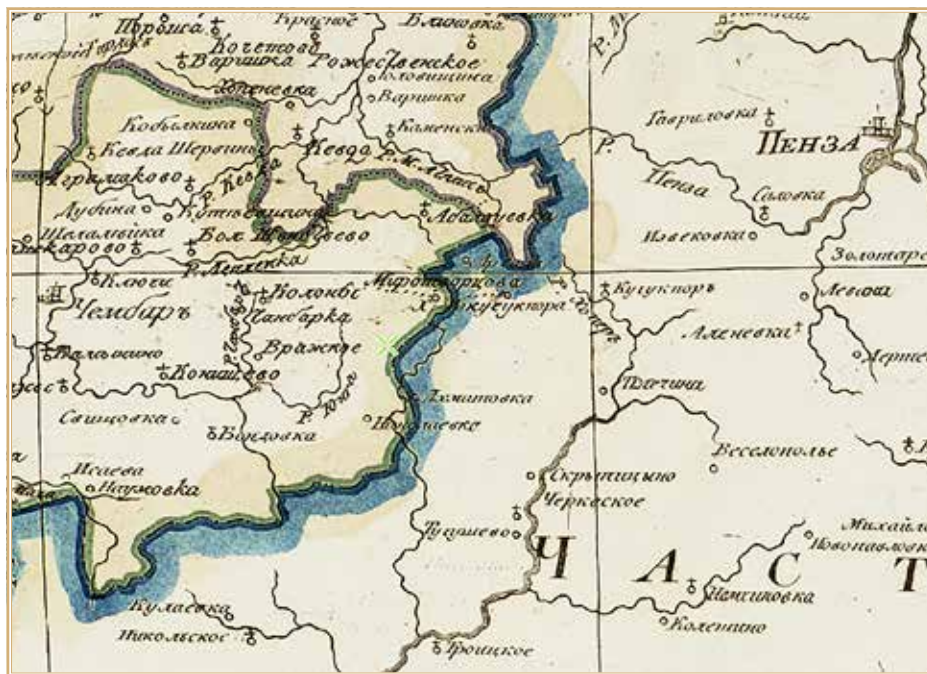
Порбиса
Красное
Блохвка
Кочетовъ
Варшка
Рожественское
Головщина
Варшика
Кобылкина
Кевда Шервина
Кевда
Каменка
Р. М. Ломъ
Агрылаково
Р. Кевда
Абашевка
Лубина
Котъевщина
Бол. Шашовево
Шалаивка
Вакарово
Р. Ломовка
Клюти
Чембиръ
Волонбс
Пачварка
Вражкое
Вальовино
Конашево
Р. Юва
Свищовка
Ворковка
Исаева
Наумовка
Куладевка
Никольское
Троицкое
Тугушево
Скрытищино
Черкаское
Демитовка
Никольевка
Мфрошокова
Кукукарь
Гавриловка
ПЕНЗА
Р. Пенза
Саловка
Извековка
Золотаре
Левока
Кунчкоръ
Аленевка
Пачелма
Весолополье
Михайло
Новопавловка
Немчиновка
Коленино
Ч А С Т